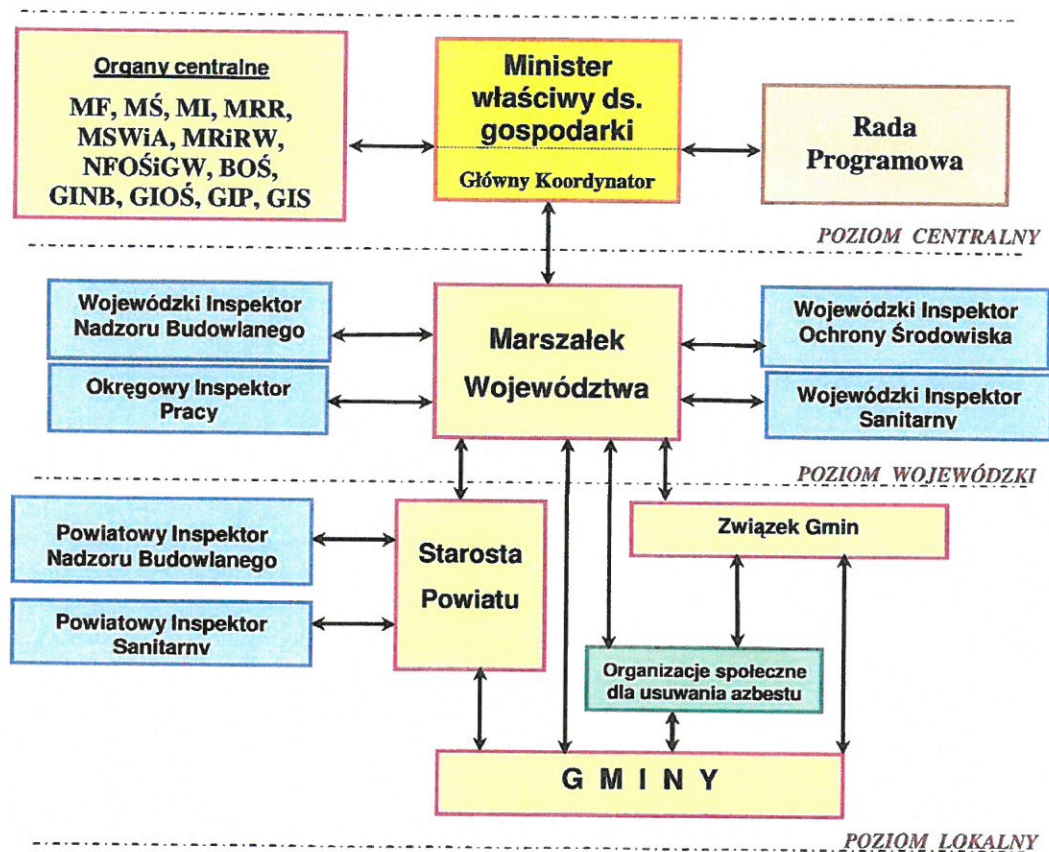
Organy centralne
MF, MŚ, MI, MRR, MSWiA, MRiRW, NFOŚiGW, BOŚ, GINB, GIOŚ, GIP, GIS

Minister właściwy ds. gospodarki
Główny Koordynator

Rada Programowa

POZIOM CENTRALNY

Wojewódzki Inspektor Nadzoru Budowlanego

Okręgowy Inspektor Pracy

Marszałek Województwa

Wojewódzki Inspektor Ochrony Środowiska

Wojewódzki Inspektor Sanitarny

POZIOM WOJEWÓDZKI

Powiatowy Inspektor Nadzoru Budowlanego

Powiatowy Inspektor Sanitarny

Starosta Powiatu

Związek Gmin

Organizacje społeczne dla usuwania azbestu

G M I N Y

POZIOM LOKALNY